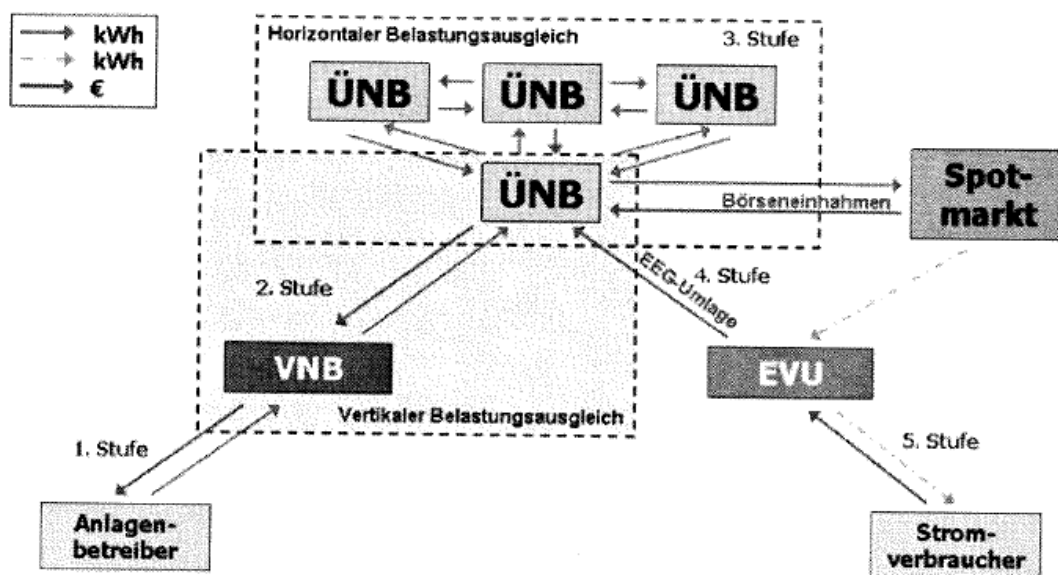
kWh
kWh
€

Horizontaler Belastungsausgleich
3. Stufe

ÜNB
ÜNB
ÜNB

ÜNB

Spotmarkt

Börseneinhahmen

2. Stufe

4. Stufe

EEG-Umlage

VNB

EVU

Vertikaler Belastungsausgleich

1. Stufe

5. Stufe

Anlagenbetreiber

Stromverbraucher